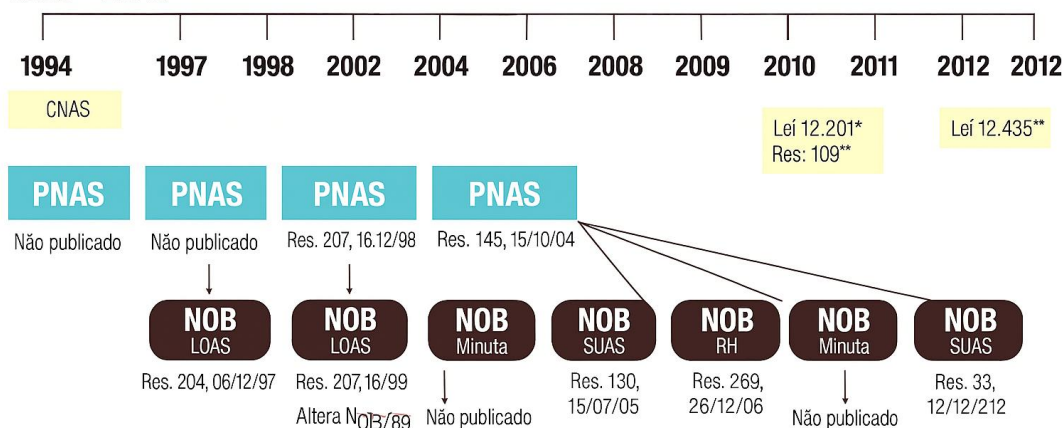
1994 1997 1998 2002 2004 2006 2008 2009 2010 2011 2012 2012

CNAS

Leí 12.201*
Res: 109**

Leí 12.435**

PNAS
Não publicado

PNAS
Não publicado

PNAS
Res. 207, 16.12/98

PNAS
Res. 145, 15/10/04

NOB
LOAS
Res. 204, 06/12/97

NOB
LOAS
Res. 207,16/99
Altera N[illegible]B/89

NOB
Minuta
Não publicado

NOB
SUAS
Res. 130, 15/07/05

NOB
RH
Res. 269, 26/12/06

NOB
Minuta
Não publicado

NOB
SUAS
Res. 33, 12/12/212